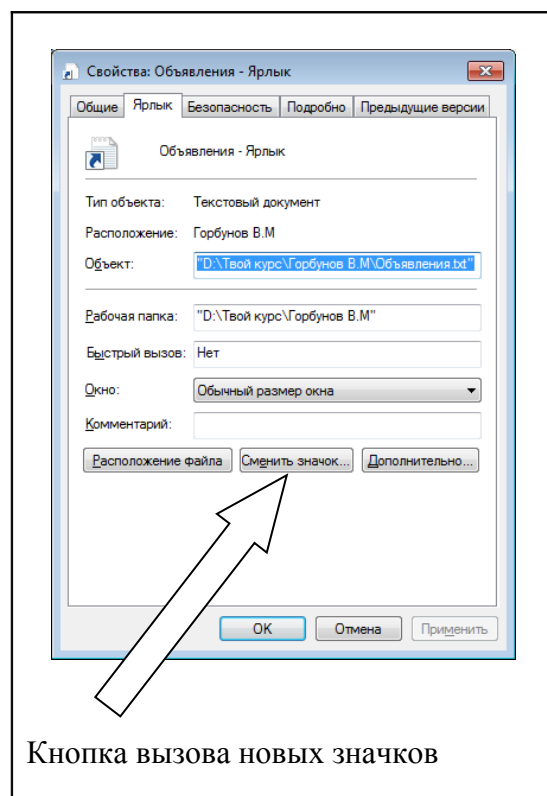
Свойства: Объявления - Ярлык

Общие | Ярлык | Безопасность | Подробно | Предыдущие версии

Объявления - Ярлык

Тип объекта: Текстовый документ

Расположение: Горбунов В.М

Объект: "D:\Твой курс\Горбунов В.М\Объявления.txt"

Рабочая папка: "D:\Твой курс\Горбунов В.М"

Быстрый вызов: Нет

Окно: Обычный размер окна

Комментарий:

Расположение файла | Сменить значок... | Дополнительно...

OK | Отмена | Применить

Кнопка вызова новых значков